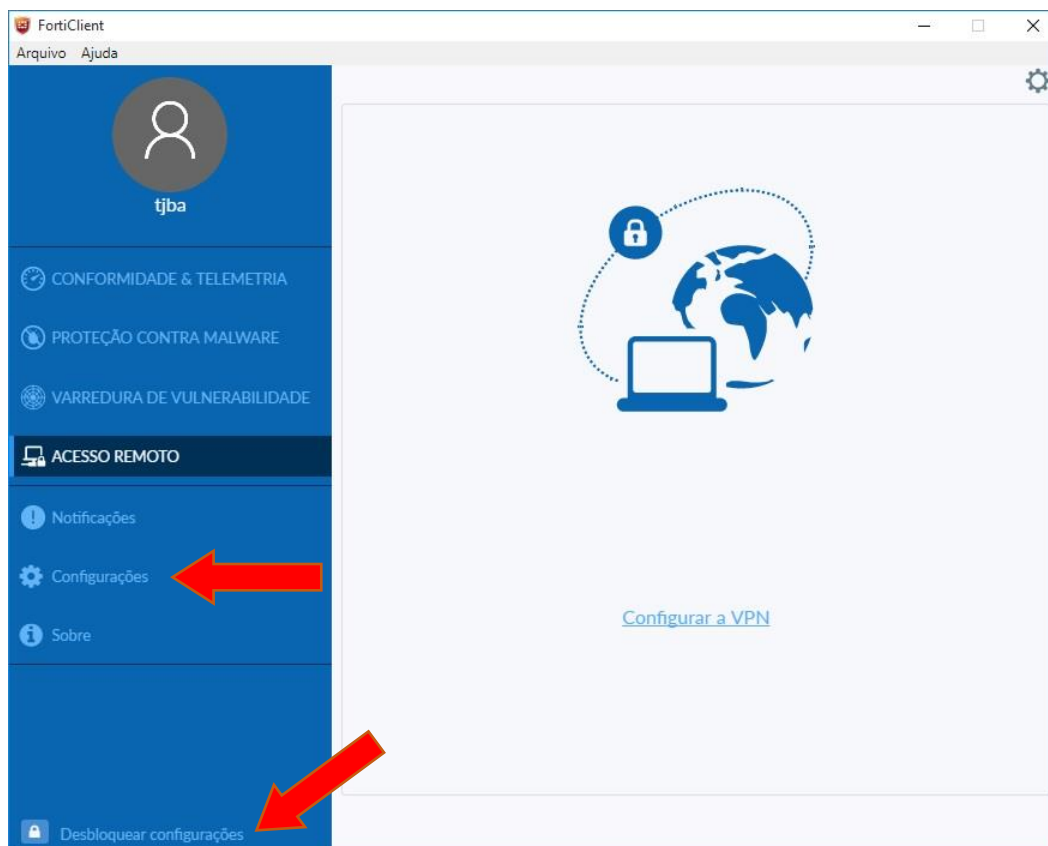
FortiClient
Arquivo Ajuda

tjba

CONFORMIDADE & TELEMETRIA
PROTEÇÃO CONTRA MALWARE
VARREDURA DE VULNERABILIDADE
ACESSO REMOTO
Notificações
Configurações
Sobre

Desbloquear configurações

Configurar a VPN